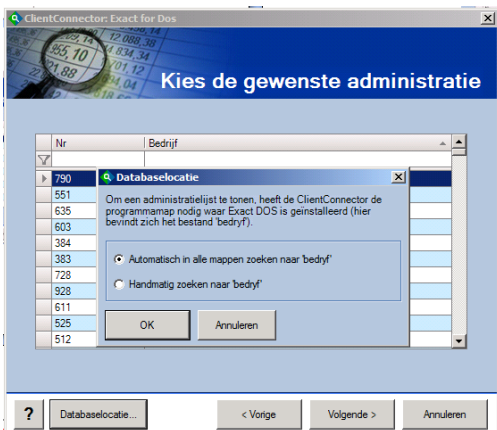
ClientConnector: Exact for Dos

Kies de gewenste administratie

| Nr | Bedrijf |
|---|---|
| 790 | |
| 551 | |
| 635 | |
| 603 | |
| 384 | |
| 383 | |
| 728 | |
| 928 | |
| 611 | |
| 525 | |
| 512 | |

Databaselocatie

Om een administratielijst te tonen, heeft de ClientConnector de programmamap nodig waar Exact DOS is geinstalleerd (hier bevindt zich het bestand 'bedryf').

Automatisch in alle mappen zoeken naar 'bedryf'

Handmatig zoeken naar 'bedryf'

OK

Annuleren

?

Databaselocatie...

< Vorige

Volgende >

Annuleren